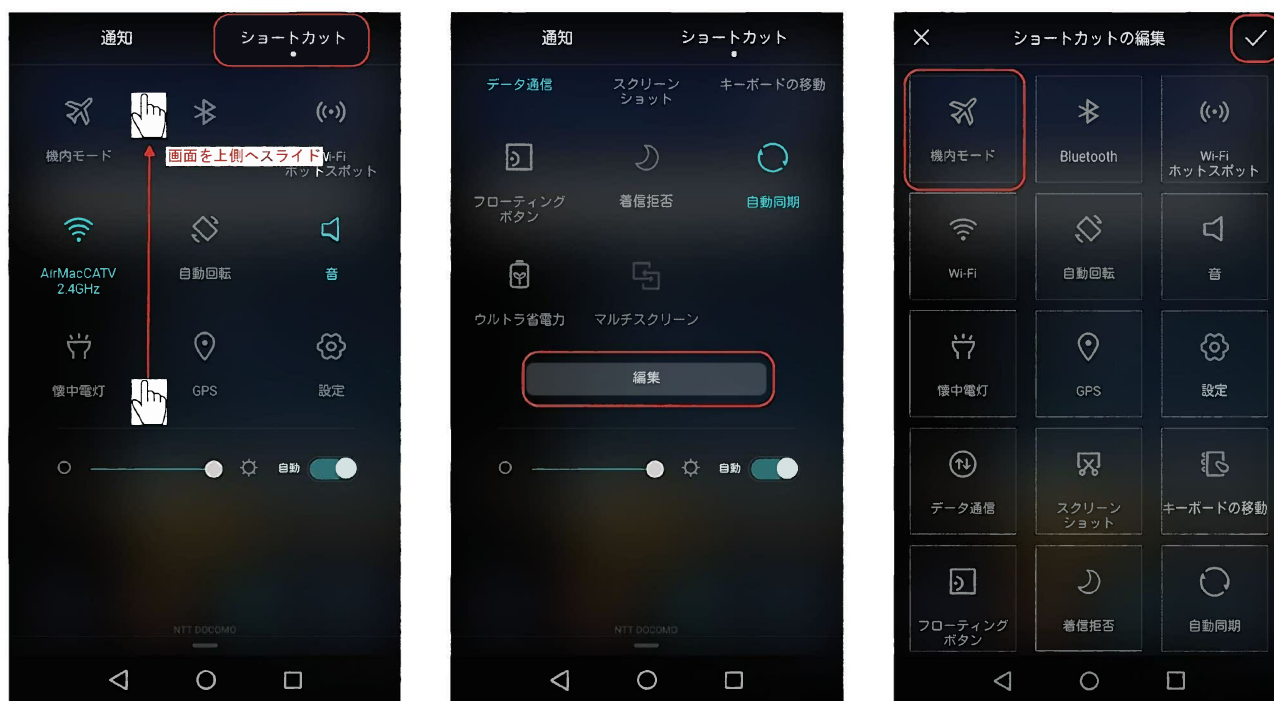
通知
ショートカット

機内モード
画面を上側へスライド
Wi-Fi ホットスポット

AirMacCATV 2.4GHz
自動回転
音

懐中電灯
GPS
設定

自動

NTT DOCOMO

通知
ショートカット

データ通信
スクリーンショット
キーボードの移動

フローティングボタン
着信拒否
自動同期

ウルトラ省電力
マルチスクリーン

編集

自動

NTT DOCOMO

ショートカットの編集

機内モード
Bluetooth
Wi-Fi ホットスポット

Wi-Fi
自動回転
音

懐中電灯
GPS
設定

データ通信
スクリーンショット
キーボードの移動

フローティングボタン
着信拒否
自動同期